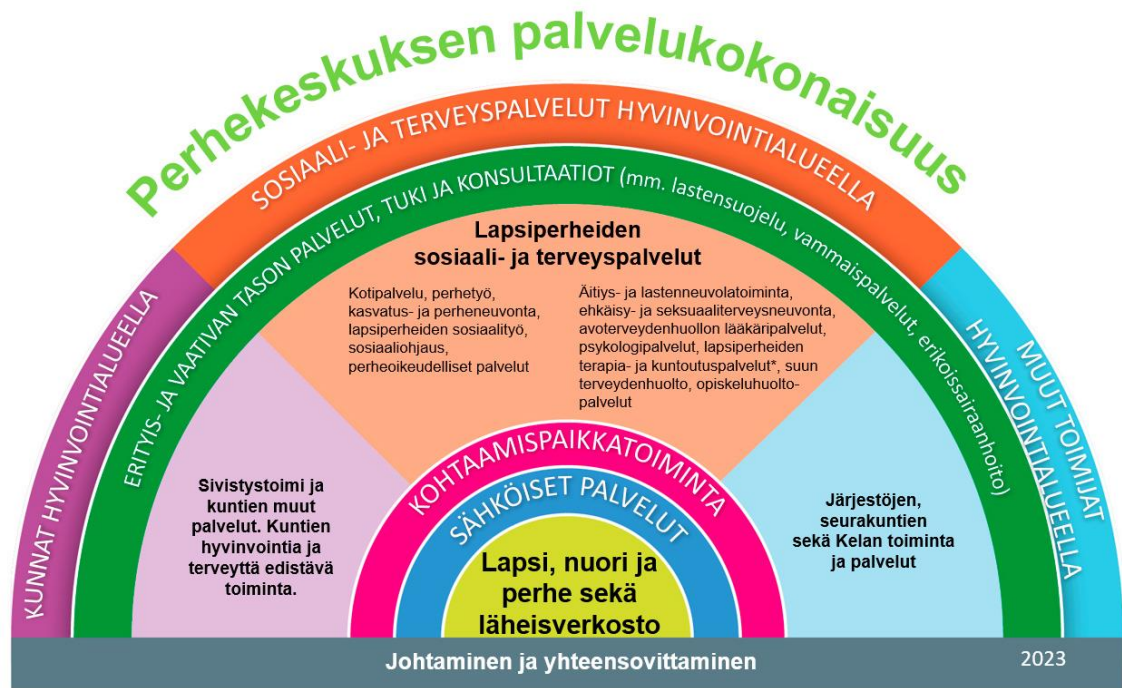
Perhekeskuksen palvelukokonaisuus

SOSIAALI- JA TERVEYSPALVELUT HYVINVOINTIALUEELLA

ERITYIS- JA VAATIVAN TASON PALVELUT, TUKI JA KONSULTAATIOT (mm. lastensuojelu, vammaispalvelut, erikoissairaanhoito)

KUNNAT HYVINVOINTIALUEELLA

MUUT TOIMIJAT HYVINVOINTIALUEELLA

Lapsiperheiden sosiaali- ja terveyspalvelut

Kotipalvelu, perhetyö, kasvatus- ja perheneuvonta, lapsiperheiden sosiaalityö, sosiaaliohjaus, perheoikeudelliset palvelut

Äitiys- ja lastenneuvolatoiminta, ehkäisy- ja seksuaaliterveysneuvonta, avoterveydenhuollon lääkäripalvelut, psykologipalvelut, lapsiperheiden terapia- ja kuntoutuspalvelut*, suun terveydenhuolto, opiskeluhuoltopalvelut

Sivistystoimi ja kuntien muut palvelut. Kuntien hyvinvointia ja terveyttä edistävä toiminta.

Järjestöjen, seurakuntien sekä Kelan toiminta ja palvelut

KOHTAAMISPAIKKATOIMINTA

SÄHKÖISET PALVELUT

Lapsi, nuori ja perhe sekä läheisverkosto

Johtaminen ja yhteensovittaminen

2023